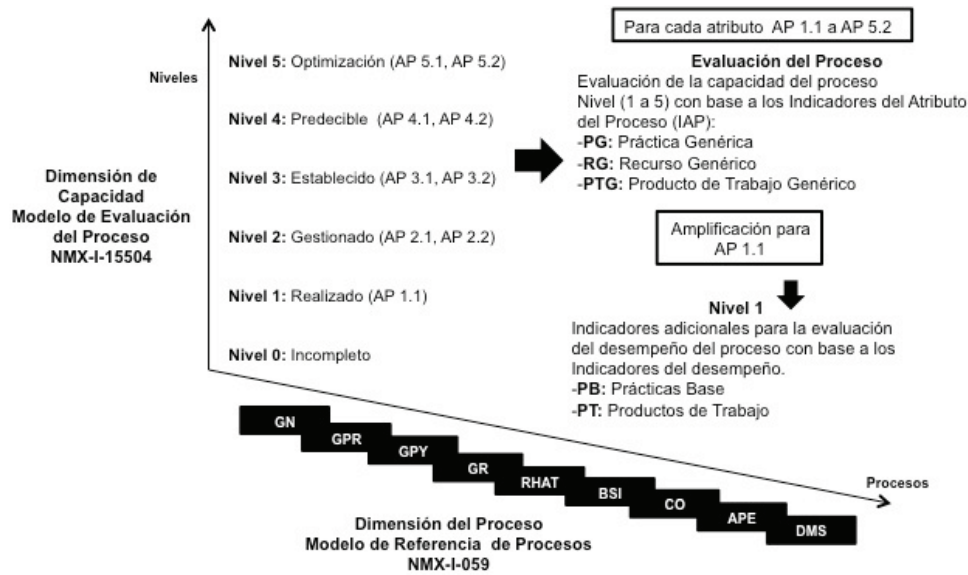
Niveles

Nivel 5: Optimización (AP 5.1, AP 5.2)

Nivel 4: Predecible (AP 4.1, AP 4.2)

Nivel 3: Establecido (AP 3.1, AP 3.2)

Nivel 2: Gestionado (AP 2.1, AP 2.2)

Nivel 1: Realizado (AP 1.1)

Nivel 0: Incompleto

Dimensión de Capacidad Modelo de Evaluación del Proceso NMX-I-15504

Para cada atributo AP 1.1 a AP 5.2

Evaluación del Proceso
Evaluación de la capacidad del proceso Nivel (1 a 5) con base a los Indicadores del Atributo del Proceso (IAP):
-PG: Práctica Genérica
-RG: Recurso Genérico
-PTG: Producto de Trabajo Genérico

Amplificación para AP 1.1

Nivel 1
Indicadores adicionales para la evaluación del desempeño del proceso con base a los Indicadores del desempeño.
-PB: Prácticas Base
-PT: Productos de Trabajo

GN
GPR
GPY
GR
RHAT
BSI
CO
APE
DMS

Procesos

Dimensión del Proceso
Modelo de Referencia de Procesos
NMX-I-059